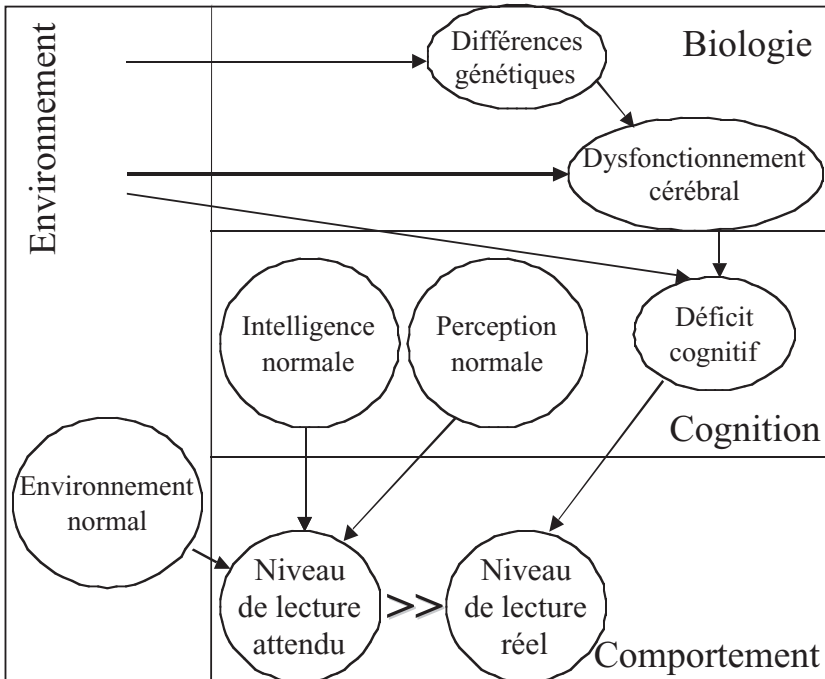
Environnement

Différences génétiques

Biologie

Dysfonctionnement cérébral

Intelligence normale

Perception normale

Déficit cognitif

Cognition

Environnement normal

Niveau de lecture attendu

>>

Niveau de lecture réel

Comportement